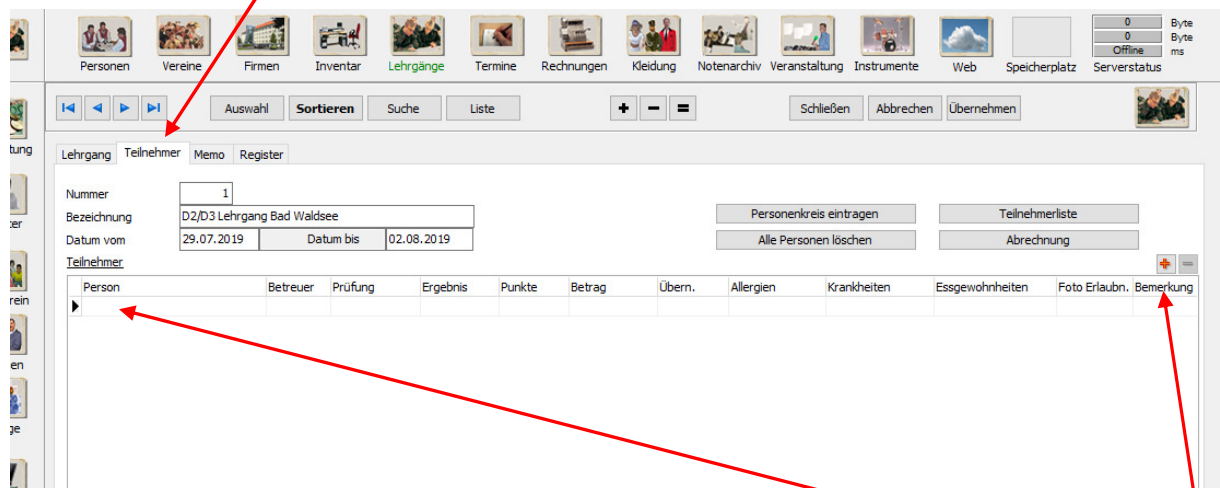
Personen Vereine Firmen Inventar Lehrgänge Termine Rechnungen Kleidung Notenarchiv Veranstaltung Instrumente Web Speicherplatz

0 Byte
0 Byte
Offline ms
Serverstatus

tung
ter
rein
en
ge

Auswahl Sortieren Suche Liste

+ − =

Schließen Abbrechen Übernehmen

Lehrgang Teilnehmer Memo Register

Nummer 1
Bezeichnung D2/D3 Lehrgang Bad Waldsee
Datum vom 29.07.2019 Datum bis 02.08.2019

Personenkreis eintragen
Alle Personen löschen
Teilnehmerliste
Abrechnung

Teilnehmer

| Person | Betreuer | Prüfung | Ergebnis | Punkte | Betrag | Übern. | Allergien | Krankheiten | Essgewohnheiten | Foto Erlaubn. | Bemerkung |
|---|---|---|---|---|---|---|---|---|---|---|---|
| | | | | | | | | | | | |